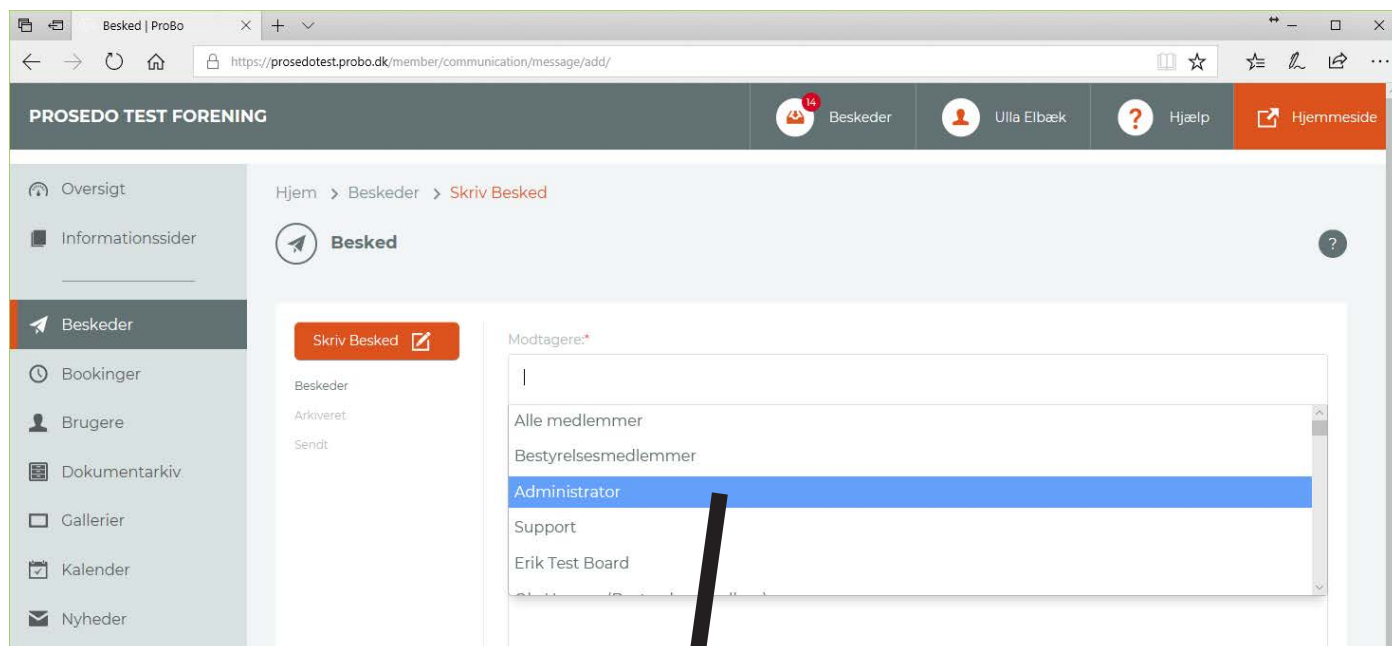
Besked | ProBo

https://prosedotest.probo.dk/member/communication/message/add/

PROSEDO TEST FORENING

14 Beskeder

Ulla Elbæk

Hjælp

Hjemmeside

Oversigt

Informationssider

Beskeder

Bookinger

Brugere

Dokumentarkiv

Gallerier

Kalender

Nyheder

Hjem > Beskeder > Skriv Besked

Besked

Skriv Besked

Beskeder

Arkiveret

Sendt

Modtagere:*

Alle medlemmer

Bestyrelsesmedlemmer

Administrator

Support

Erik Test Board

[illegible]